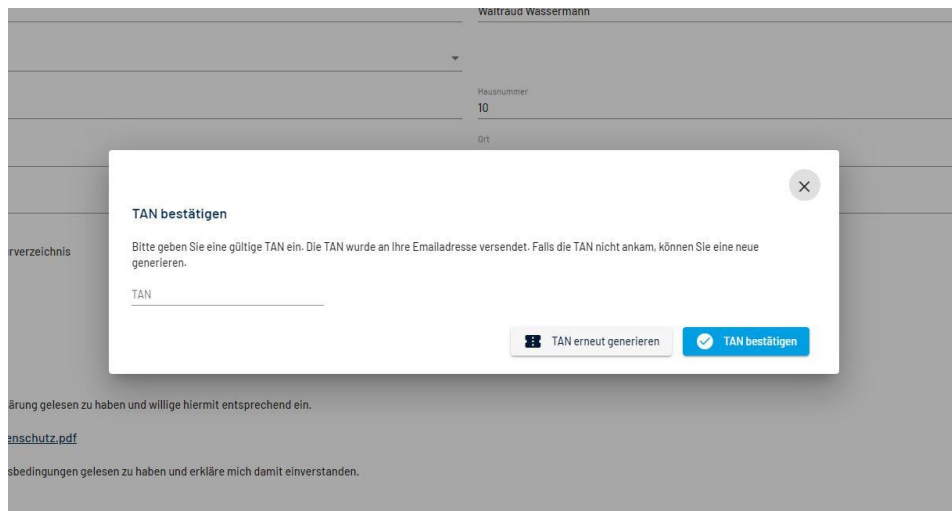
Waltraud Wassermann

Hausnummer
10

Ort

rverzeichnis

TAN bestätigen

Bitte geben Sie eine gültige TAN ein. Die TAN wurde an Ihre Emailadresse versendet. Falls die TAN nicht ankam, können Sie eine neue generieren.

TAN

TAN erneut generieren

TAN bestätigen

ärung gelesen zu haben und willige hiermit entsprechend ein.

enschutz.pdf

sbedingungen gelesen zu haben und erkläre mich damit einverstanden.